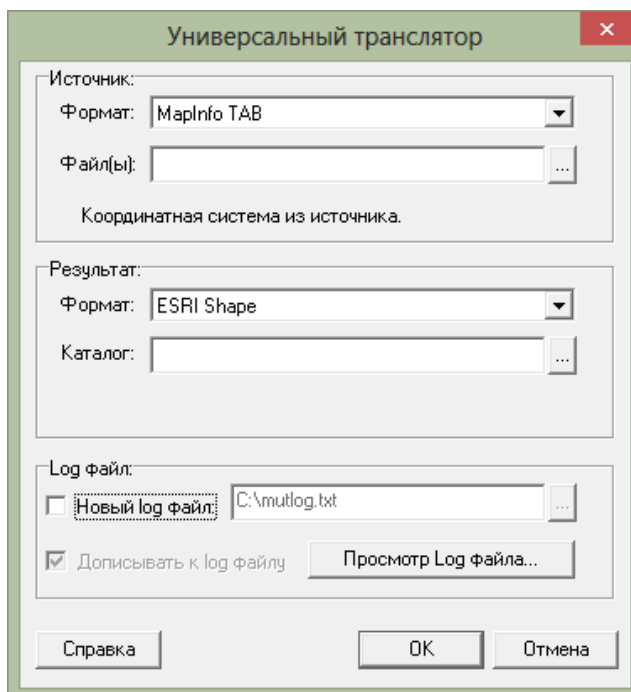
Универсальный транслятор

Источник:
Формат: MapInfo TAB
Файл(ы):
Координатная система из источника.

Результат:
Формат: ESRI Shape
Каталог:

Log файл:
Новый log файл: C:\mutlog.txt
Дописывать к log файлу
Просмотр Log файла...

Справка
OK
Отмена